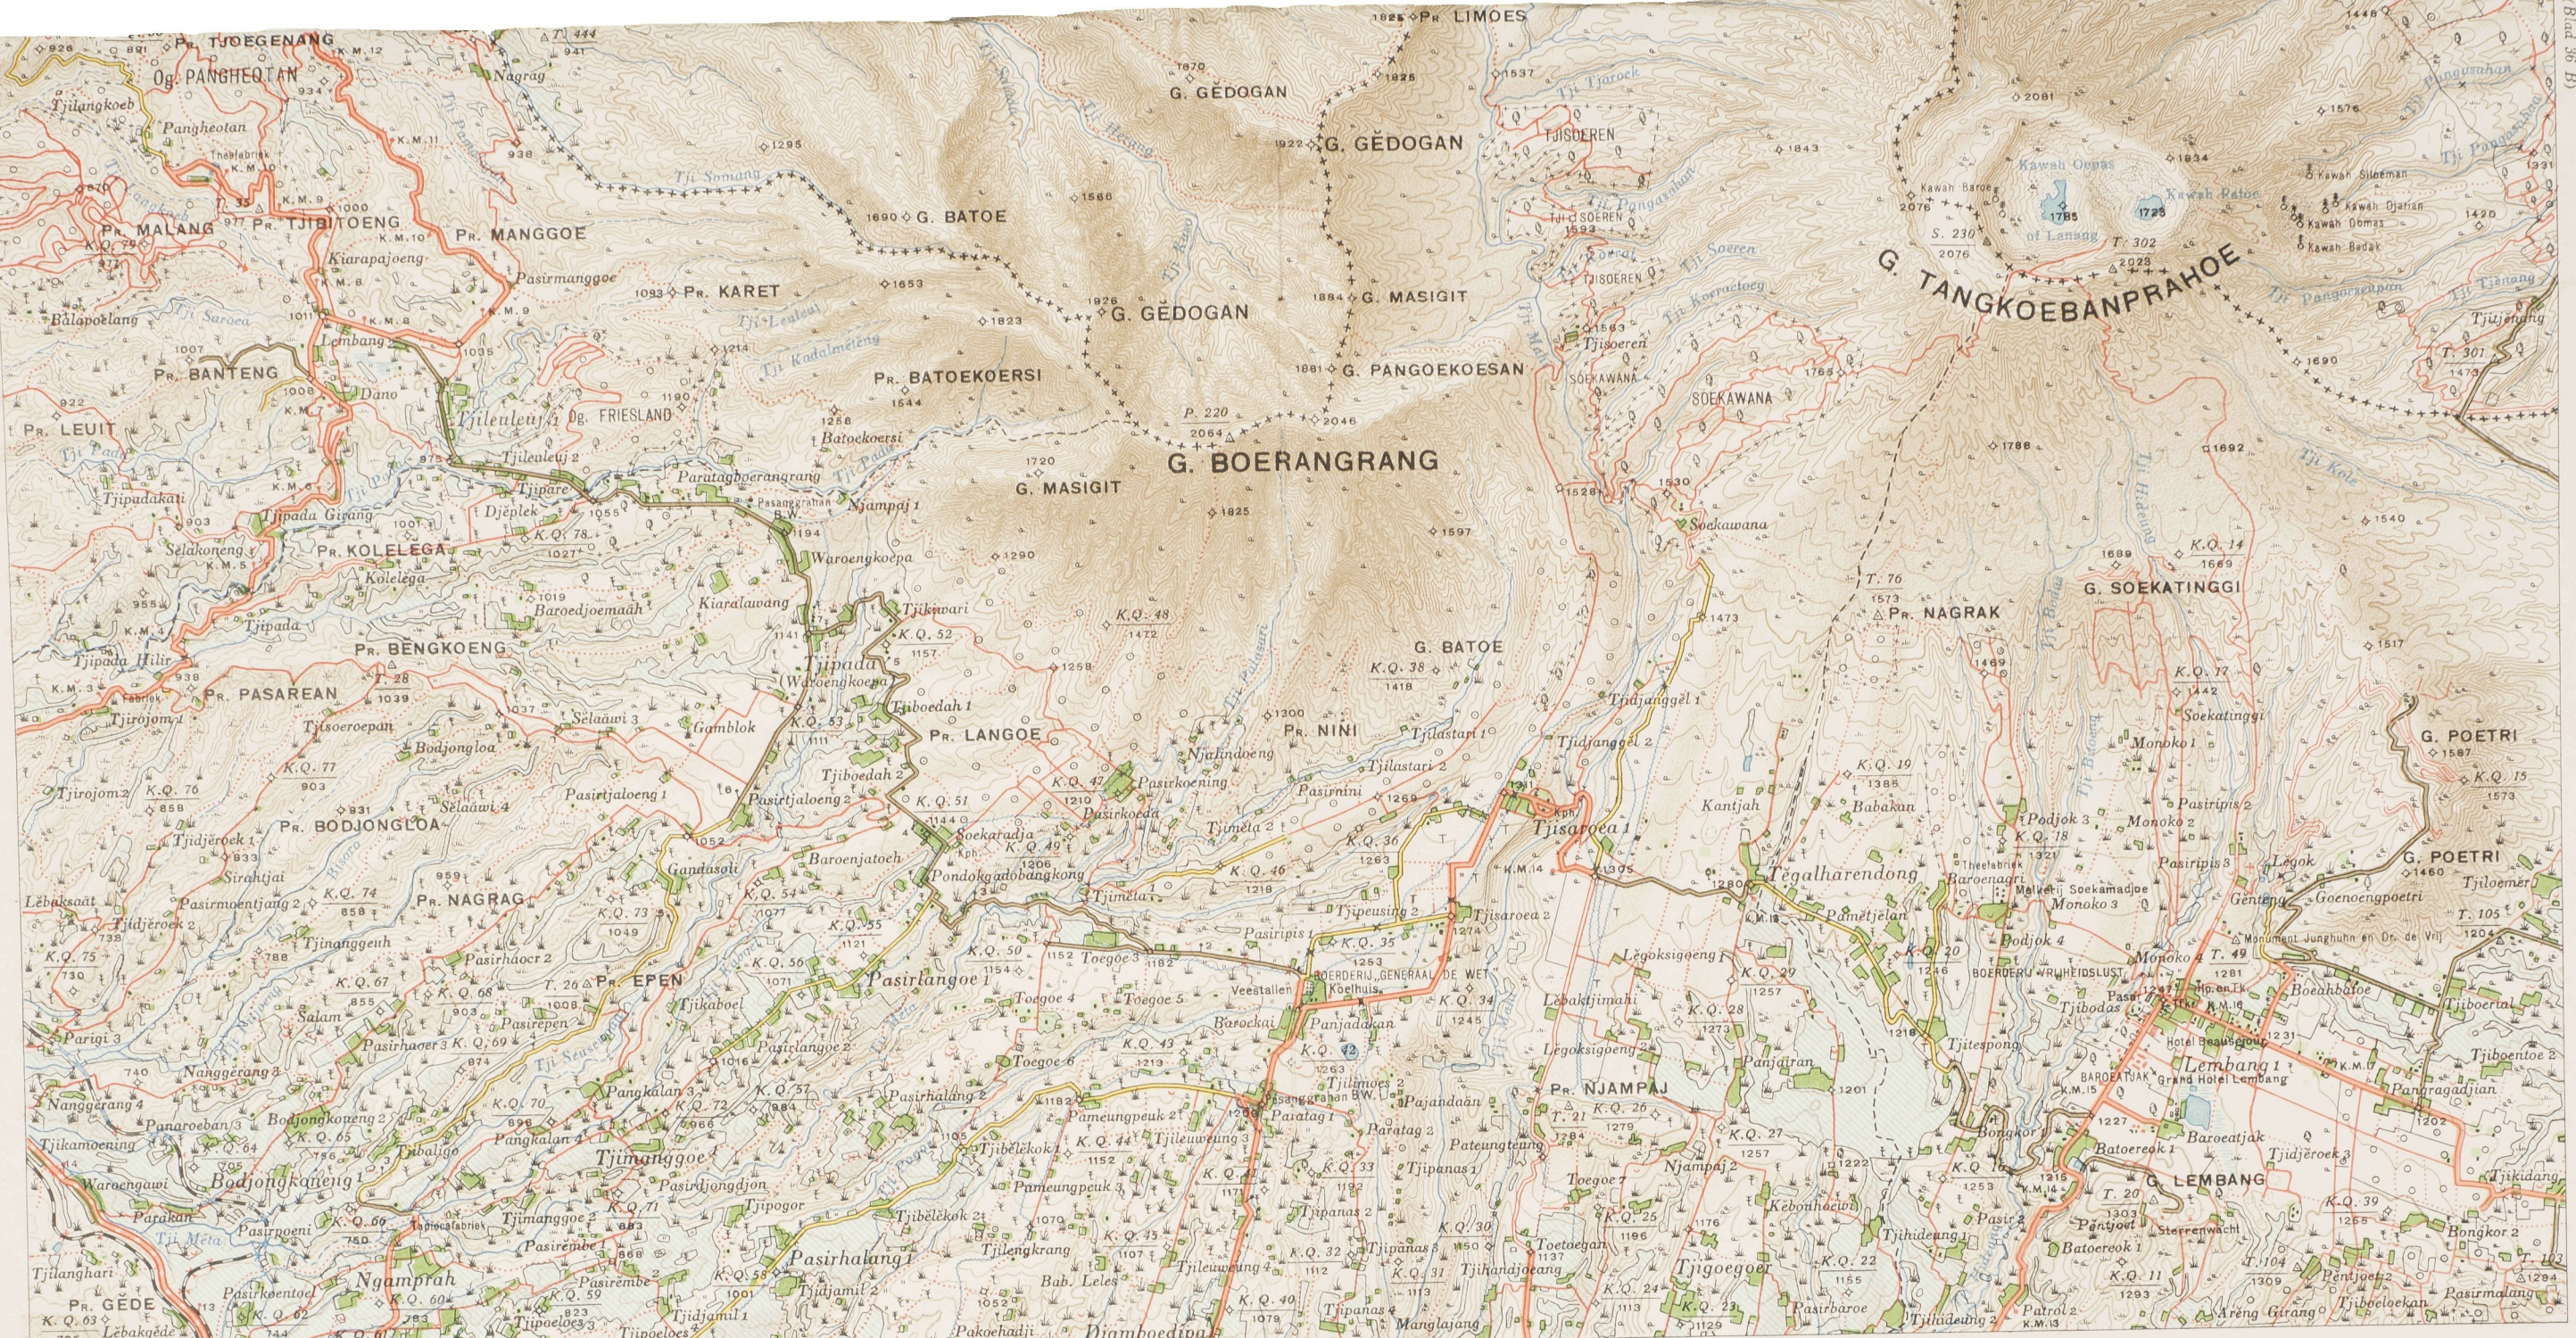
Pr. TJOEGENANG
Og. PANGHEOTAN
Panghéotan
Tjilangkoeb
Nagrak
Pr. MALANG
Pr. TJIBITOENG
Pr. MANGGOE
Kiarapajoeng
Pasirmanggoe
Pr. KARET
Balapoelang
Lembang
Pr. BANTENG
Dano
Pr. LEUIT
Tjileuleu
G. FRIESLAND
Tjileuleuj 2
Paratagboerangrang
Tjipada Girang
Djeplek
Selakoeng
Pr. KOLELEGA
Kolelega
Tjipada
Tjipada Hilir
Pr. BENGKOENG
Baroedjoemaah
Kiaralawang
Pr. PASAREAN
Tjirojom
Tjisoeroepan
Selaawi 3
Gamblok
Bodjongloa
Tjirojom 2
Pr. BODJONGLOA
Selaawi 4
Pasirtjaloeng 1
Pasirtjaloeng 2
Tjidjeroek 1
Gandasoli
Baroentjatoeh
Pr. NAGRAG
Lebaksaat
Pasirmoentjang 2
Tjidjeroek 2
Tjinanggeuh
Pasirhaoer 2
Pr. EPEN
Tjikaboel
Pasirlangoe
Salam
Pasirhaoer 3
Pasirepen
Parigi 3
Nanggerang 3
Nanggerang 4
Bodjongkoneng
Panaroeban 3
Tjikanoening
Waroengawi
Bodjongkoneng
Pangkalan 3
Pangkalan 4
Tjimanggoe
Pasirtjiangdjon
Tjipogor
Tjimanggoe 2
Pasireme
Patroeman
Pasirgoeni
Pasirkoentoel
Tjilanghari
Pr. GEDE
Lebakgede
Ngamprah
Tjipoeloes
Tjidjamil
Pasirhalang
Tjibelekok
Tjilengkrang
Bab. Leles
Djamboedipa
Pakoehadji
G. BATOE
G. GÈDOGAN
G. GÈDOGAN
G. GÈDOGAN
G. MASIGIT
G. PANGOEKOESAN
Pr. BATOEKOERSI
Batoekoersi
G. MASIGIT
G. BOERANGRANG
P. 220
Njampaj 1
Waroengkoepa
Tjibeurai
Tjipada
Tjiboedah 1
Tjiboedah 2
Pr. LANGOE
G. BATOE
Pr. NINI
Njalindoeng
Tjilastari 1
Tjilastari 2
Pasirkoening
Pasirkoeda
Pasirnini
Soekaradja
Pondokgedebangkong
Tjimelati
Pasirpitoe
Tjipeusing
Tjisaroea 2
Toegoe
Toegoe 4
Toegoe 5
Toegoe 6
Veestallen
BOERDERIJ GENERAAL DE WET
Koelhuis
Baroekai
Panjadaan
Pasirhalang
Pameungpeuk 2
Pameungpeuk 3
Tjileuweung
Pasirlangoe
Pasirtaj 1
Tjipanas 1
Tjipanas 2
Pajandoan
Paratag
Pateungteun
Tjipanas 3
Tjijanas
Tjihandjoeang
Manglajang
Pr. LIMOES
Tjisoeren
Tjisoeren
Soekawana
SOEKAWANA
Soekawana
Tjidjangel
Tjidrang
Tjisaroea 1
Kantjah
Habakan
Tegalharendong
Panefjelan
Legoksigoeng
Legoksigoeng
Lebakdjimaoe
Pr. NJAMPAJ
Panjdran
Njampaj 2
Tjigoegoer
Kebonhaeoe
Toegoe
Pasirbaroe
G. TANGKOEBANPRAHOE
Kawah Oepas
Kawah Ratoe
Kawah Baroe
Kawah Sileman
Kawah Djarian
Kawah Oemas
Kawah Badak
S. 230
T. 302
Pr. NAGRAK
T. 76
G. SOEKATINGGI
Soekatinggi
Monoko 1
Monoko 2
Monoko 3
Pasiripis 2
Pasiripis 3
Pr. Pojdok 3
Pojdok 4
Baroenagri
Soekamadjoe
BOERDERIJ "WIHELMUSLUST"
Tjibodas
Tjitepong
Lembang 1
Lembang
Hotel Lembang
Grand Hotel Lembang
Baroeatjak
Tjidjeroek 2
Batoereok 1
G. LEMBANG
T. 201
Stevenswacht
Batoereok 2
Pentjoet
Patrol 2
Areng Girang
Tjibeleokan
Pasirmalang
Bongkor
Bongkor 2
Tjidatang
G. POETRI
G. POETRI
Legok
Genteng
Goenoengpoetri
Monument Junghuhn
T. 105
Tjikoertoeb
Pangragadjian
Tjidjeroek
Tjikidang
T. 301
Tjitjieng
Tjijeteng